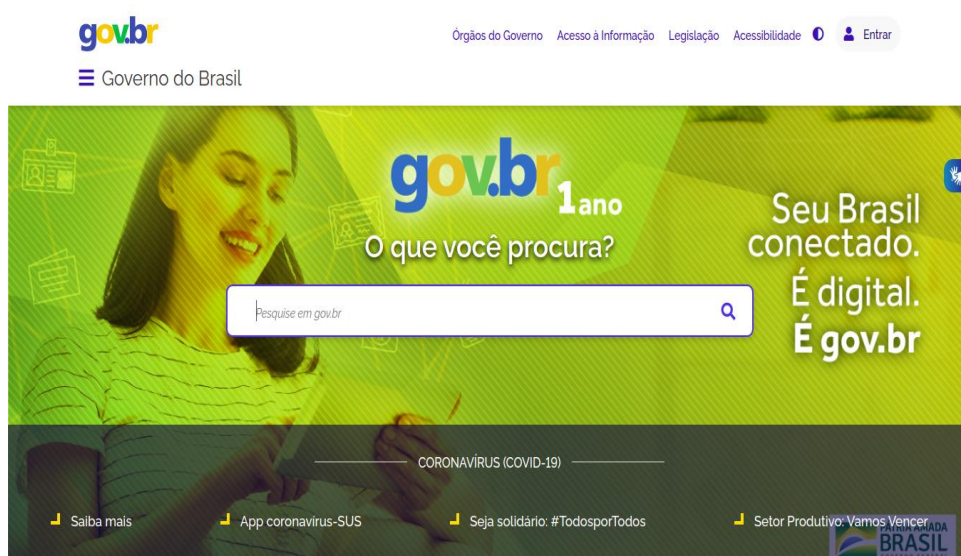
gov.br

Órgãos do Governo Acesso à Informação Legislação Acessibilidade Entrar

Governo do Brasil

gov.br 1 ano

O que você procura?

Pesquise em gov.br

Seu Brasil conectado.
É digital.
É gov.br

CORONAVÍRUS (COVID-19)

Saiba mais
App coronavírus-SUS
Seja solidário: #TodosporTodos
Setor Produtivo: Vamos Vencer

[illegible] BRASIL